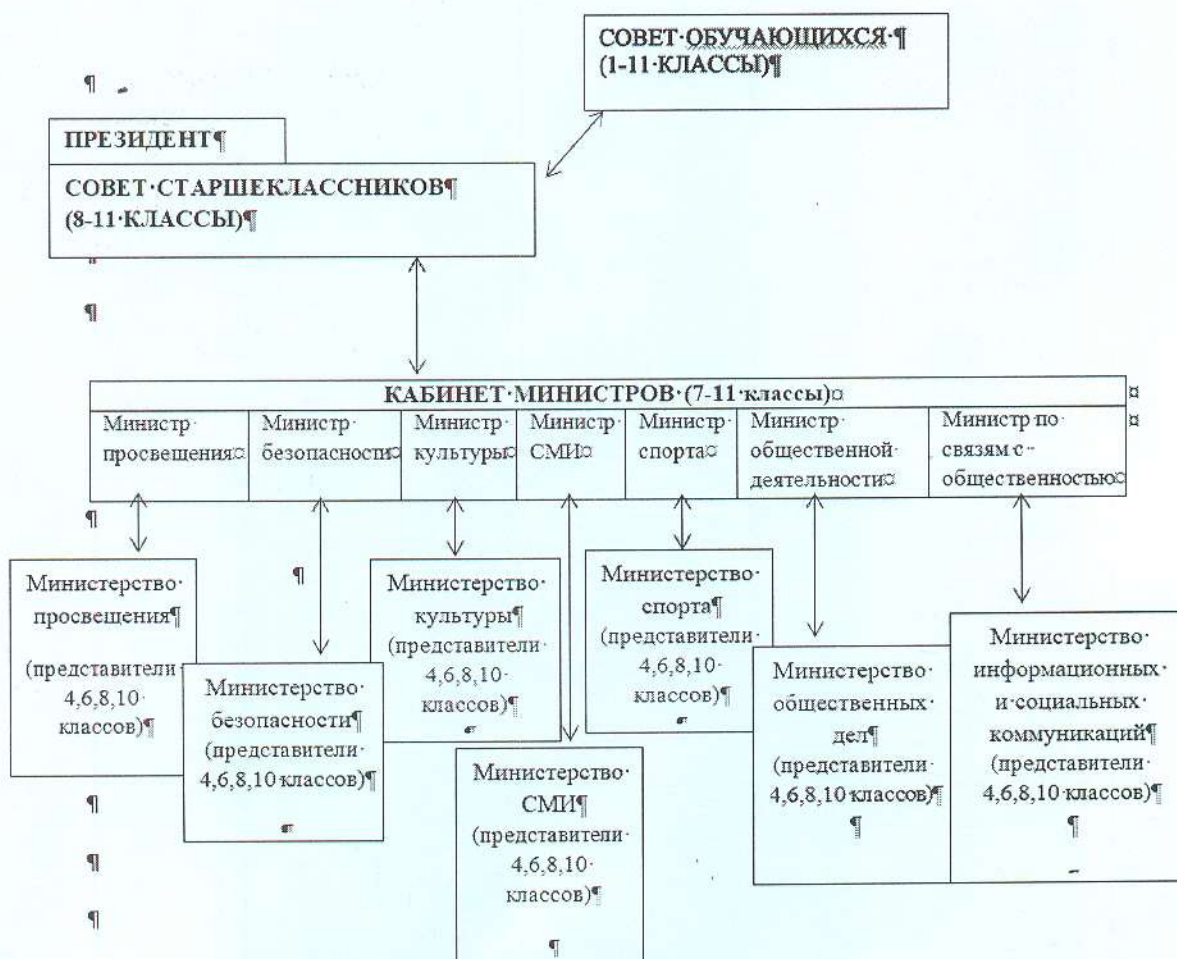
СОВЕТ ОБУЧАЮЩИХСЯ
(1-11 КЛАССЫ)

ПРЕЗИДЕНТ

СОВЕТ СТАРШЕКЛАССНИКОВ
(8-11 КЛАССЫ)

| КАБИНЕТ МИНИСТРОВ (7-11 классы) | | | | | | |
|---|---|---|---|---|---|---|
| Министр просвещения | Министр безопасности | Министр культуры | Министр СМИ | Министр спорта | Министр общественной деятельности | Министр по связям с общественностью |

Министерство просвещения
(представители 4,6,8,10 классов)

Министерство безопасности
(представители 4,6,8,10 классов)

Министерство культуры
(представители 4,6,8,10 классов)

Министерство СМИ
(представители 4,6,8,10 классов)

Министерство спорта
(представители 4,6,8,10 классов)

Министерство общественных дел
(представители 4,6,8,10 классов)

Министерство информационных и социальных коммуникаций
(представители 4,6,8,10 классов)